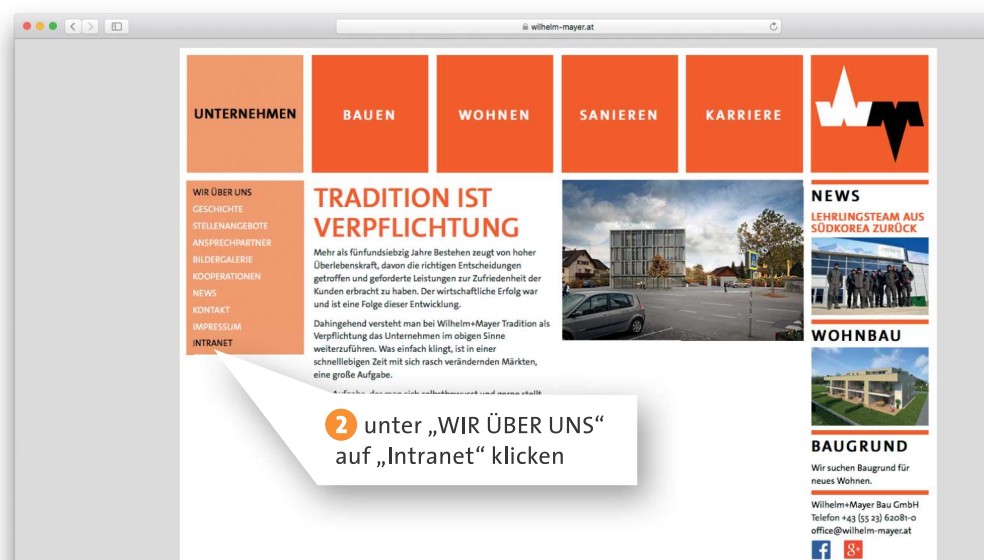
wilhelm-mayer.at

UNTERNEHMEN

BAUEN

WOHNEN

SANIEREN

KARRIERE

WIR ÜBER UNS
GESCHICHTE
STELLENANGEBOTE
ANSPRECHPARTNER
BILDERGALERIE
KOOPERATIONEN
NEWS
KONTAKT
IMPRESSUM
INTRANET

TRADITION IST VERPFLICHTUNG

Mehr als fünfundsiebzig Jahre Bestehen zeugt von hoher Überlebenskraft, davon die richtigen Entscheidungen getroffen und geforderte Leistungen zur Zufriedenheit der Kunden erbracht zu haben. Der wirtschaftliche Erfolg war und ist eine Folge dieser Entwicklung.

Dahingehend versteht man bei Wilhelm+Mayer Tradition als Verpflichtung das Unternehmen im obigen Sinne weiterzuführen. Was einfach klingt, ist in einer schnelllebigen Zeit mit sich rasch verändernden Märkten, eine große Aufgabe.

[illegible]

2 unter „WIR ÜBER UNS“ auf „Intranet“ klicken

NEWS

LEHRLINGSTEAM AUS SÜDKOREA ZURÜCK

WOHNBAU

BAUGRUND

Wir suchen Baugrund für neues Wohnen.

Wilhelm+Mayer Bau GmbH
Telefon +43 (55 23) 62081-0
office@wilhelm-mayer.at